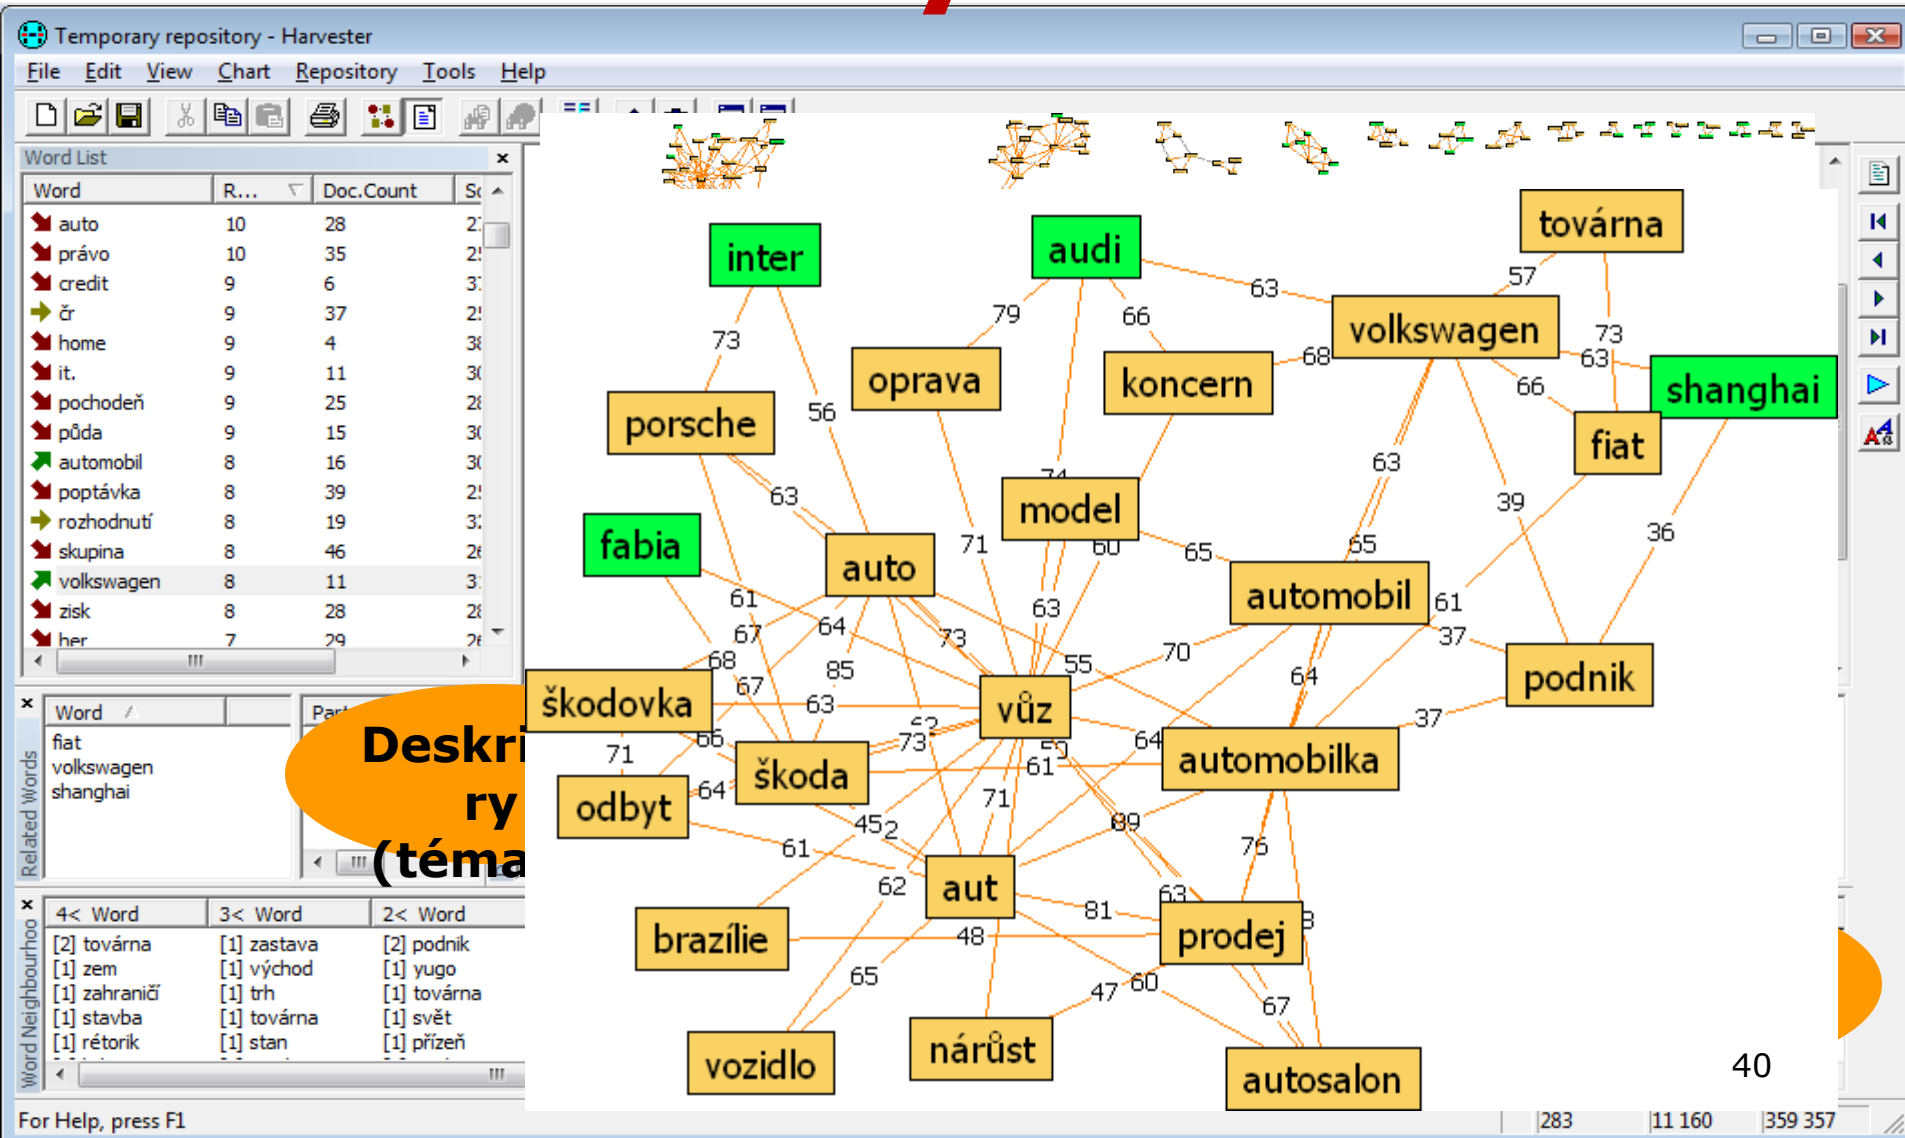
Temporary repository - Harvester

File Edit View Chart Repository Tools Help

Word List

| Word | R... | Doc.Count | Sc |
|---|---|---|---|
| auto | 10 | 28 | 2 |
| právo | 10 | 35 | 2 |
| credit | 9 | 6 | 3 |
| čr | 9 | 37 | 2 |
| home | 9 | 4 | 3 |
| it. | 9 | 11 | 3 |
| pochodeň | 9 | 25 | 2 |
| půda | 9 | 15 | 3 |
| automobil | 8 | 16 | 3 |
| poptávka | 8 | 39 | 2 |
| rozhodnutí | 8 | 19 | 3 |
| skupina | 8 | 46 | 2 |
| volkswagen | 8 | 11 | 3 |
| zisk | 8 | 28 | 2 |
| her | 7 | 29 | 2 |

Related Words

Word
fiat
volkswagen
shanghai

Part

Deskri ry (téma

Word Neighbourhood

| 4< Word | 3< Word | 2< Word |
|---|---|---|
| [2] továrna | [1] zastava | [2] podnik |
| [1] zem | [1] východ | [1] yugo |
| [1] zahraničí | [1] trh | [1] továrna |
| [1] stavba | [1] továrna | [1] svět |
| [1] rétorik | [1] stan | [1] přízeň |

inter, audi, továrna, volkswagen, oprava, koncern, porsche, shanghai, fiat, model, fabia, auto, automobil, podnik, škodovka, vůz, škoda, automobilka, odbyt, aut, brazílie, prodej, vozidlo, nárůst, autosalon

73, 79, 66, 63, 57, 73, 68, 63, 66, 56, 63, 74, 71, 60, 65, 65, 63, 39, 36, 61, 64, 67, 68, 85, 73, 63, 55, 70, 61, 37, 64, 67, 63, 63, 66, 73, 50, 61, 64, 37, 71, 64, 71, 45, 2, 89, 76, 61, 62, 81, 63, 8, 48, 65, 47, 60, 67

40

For Help, press F1 | 283 | 11 160 | 359 357